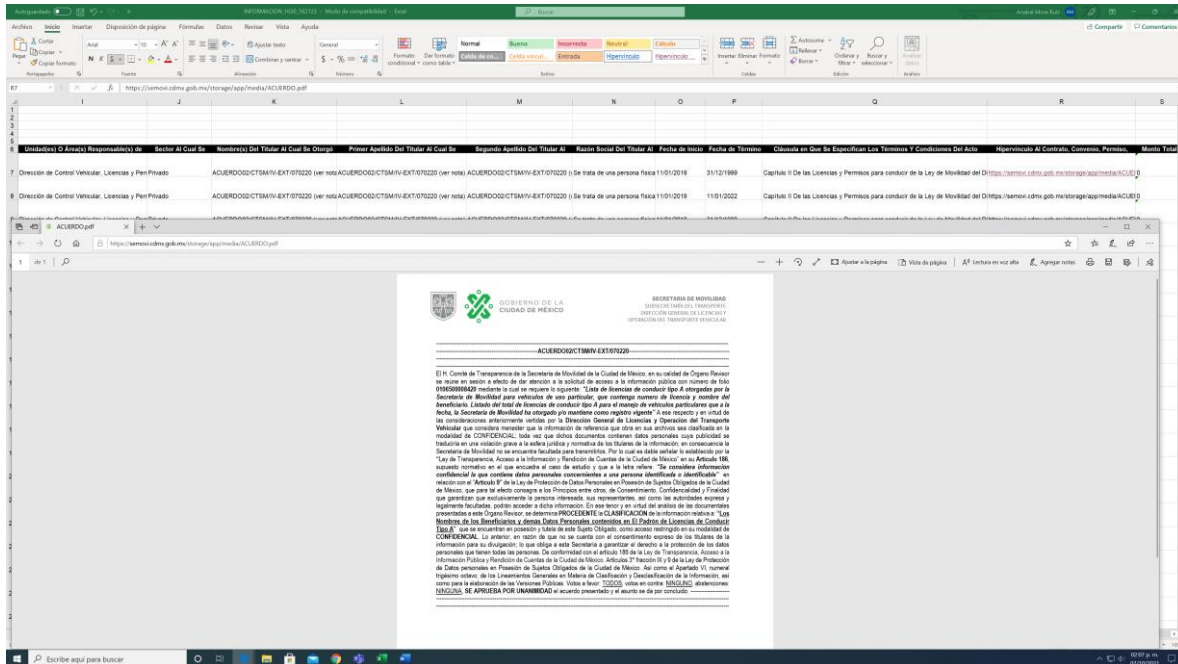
Autoguardado INFORMACION 1630_702123 - Modo de compatibilidad - Excel Buscar

Archivo Inicio Insertar Disposición de página Fórmulas Datos Revisar Vista Ayuda Compartir Comentarios

Cortar Copiar Copiar formato Arial 10 Ajustar texto General Normal Bueno Incorrecto Neutral Cálculo Celda de co... Celda vincul... Entrada Hipervínculo Hipervínculo... Combinar y centrar Formato condicional Dar formato como tabla Insertar Eliminar Formato Autosuma Rellenar Borrar Ordenar y filtrar Buscar y seleccionar Analizar datos

Portapapeles Fuente Alineación Número Estilos Celdas Edición Análisis

R7 https://semovi.cdmx.gob.mx/storage/app/media/ACUERDO.pdf

| | I | J | K | L | M | N | O | P | Q | R | S |
|---|---|---|---|---|---|---|---|---|---|---|---|
| 6 | Unidad(es) O Área(s) Responsable(s) de | Sector Al Cual Se | Nombre(s) Del Titular Al Cual Se Otorgó | Primer Apellido Del Titular Al Cual Se | Segundo Apellido Del Titular Al | Razón Social Del Titular Al | Fecha de Inicio | Fecha de Término | Cláusula en Que Se Especifican Los Términos Y Condiciones Del Acto | Hipervínculo Al Contrato, Convenio, Permiso, | Monto Total |
| 7 | Dirección de Control Vehicular, Licencias y Per | Privado | ACUERDO02/CTSM/IV-EXT/070220 (ver nota | ACUERDO02/CTSM/IV-EXT/070220 (ver nota) | ACUERDO02/CTSM/IV-EXT/070220 (v | Se trata de una persona física | 11/01/2019 | 31/12/1999 | Capítulo II De las Licencias y Permisos para conducir de la Ley de Movilidad del D | https://semovi.cdmx.gob.mx/storage/app/media/ACUEI | 0 |
| 8 | Dirección de Control Vehicular, Licencias y Per | Privado | ACUERDO02/CTSM/IV-EXT/070220 (ver nota | ACUERDO02/CTSM/IV-EXT/070220 (ver nota) | ACUERDO02/CTSM/IV-EXT/070220 (v | Se trata de una persona física | 11/01/2019 | 11/01/2022 | Capítulo II De las Licencias y Permisos para conducir de la Ley de Movilidad del D | https://semovi.cdmx.gob.mx/storage/app/media/ACUEI | 0 |

ACUERDO.pdf
https://semovi.cdmx.gob.mx/storage/app/media/ACUERDO.pdf
1 de 1
Ajustar a la página Vista de página Lectura en voz alta Agregar notas

GOBIERNO DE LA CIUDAD DE MÉXICO
SECRETARÍA DE MOVILIDAD
SUBSECRETARÍA DEL TRANSPORTE
DIRECCIÓN GENERAL DE LICENCIAS Y OPERACIÓN DEL TRANSPORTE VEHICULAR

ACUERDO02/CTSM/IV-EXT/070220

El H. Comité de Transparencia de la Secretaría de Movilidad de la Ciudad de México, en su calidad de Órgano Revisor se reúne en sesión a efecto de dar atención a la solicitud de acceso a la información pública con número de folio 0106500008420 mediante la cual se requiere lo siguiente: "Lista de licencias de conducir tipo A otorgadas por la Secretaría de Movilidad para vehículos de uso particular, que contenga numero de licencia y nombre del beneficiario. Listado del total de licencias de conducir tipo A para el manejo de vehículos particulares que a la fecha, la Secretaria de Movilidad ha otorgado y/o mantiene como registro vigente" A ese respecto y en virtud de las consideraciones anteriormente vertidas por la Dirección General de Licencias y Operación del Transporte Vehicular que considera menester que la información de referencia que obra en sus archivos sea clasificada en la modalidad de CONFIDENCIAL; toda vez que dichos documentos contienen datos personales cuya publicidad se traduciría en una violación grave a la esfera jurídica y normativa de los titulares de la información; en consecuencia la Secretaría de Movilidad no se encuentra facultada para transmitirlos. Por lo cual es dable señalar lo establecido por la "Ley de Transparencia, Acceso a la Información y Rendición de Cuentas de la Ciudad de México" en su Artículo 186, supuesto normativo en el que encuadra el caso de estudio y que a la letra refiere: "Se considera información confidencial la que contiene datos personales concernientes a una persona identificada o identificable" en relación con el "Artículo 9" de la Ley de Protección de Datos Personales en Posesión de Sujetos Obligados de la Ciudad de México, que para tal efecto consagra a los Principios entre otros, de Consentimiento, Confidencialidad y Finalidad que garantizan que exclusivamente la persona interesada, sus representantes, así como las autoridades expresa y legalmente facultadas, podrán acceder a dicha información. En ese tenor y en virtud del análisis de las documentales presentadas a este Órgano Revisor, se determina PROCEDENTE la CLASIFICACIÓN de la información relativa a: "Los Nombres de los Beneficiarios y demás Datos Personales contenidos en El Padrón de Licencias de Conducir Tipo A" que se encuentran en posesión y tutela de este Sujeto Obligado, como acceso restringido en su modalidad de CONFIDENCIAL. Lo anterior, en razón de que no se cuenta con el consentimiento expreso de los titulares de la información para su divulgación; lo que obliga a esta Secretaría a garantizar el derecho a la protección de los datos personales que tienen todas las personas. De conformidad con el artículo 186 de la Ley de Transparencia, Acceso a la Información Pública y Rendición de Cuentas de la Ciudad de México. Artículos 3° fracción IX y 9 de la Ley de Protección de Datos personales en Posesión de Sujetos Obligados de la Ciudad de México. Así como el Apartado VI, numeral trigésimo octavo, de los Lineamientos Generales en Materia de Clasificación y Desclasificación de la Información, así como para la elaboración de las Versiones Públicas. Votos a favor: TODOS, votos en contra: NINGUNO, abstenciones: NINGUNA, SE APRUEBA POR UNANIMIDAD el acuerdo presentado y el asunto se da por concluido.

Escribe aquí para buscar
02:07 p. m.